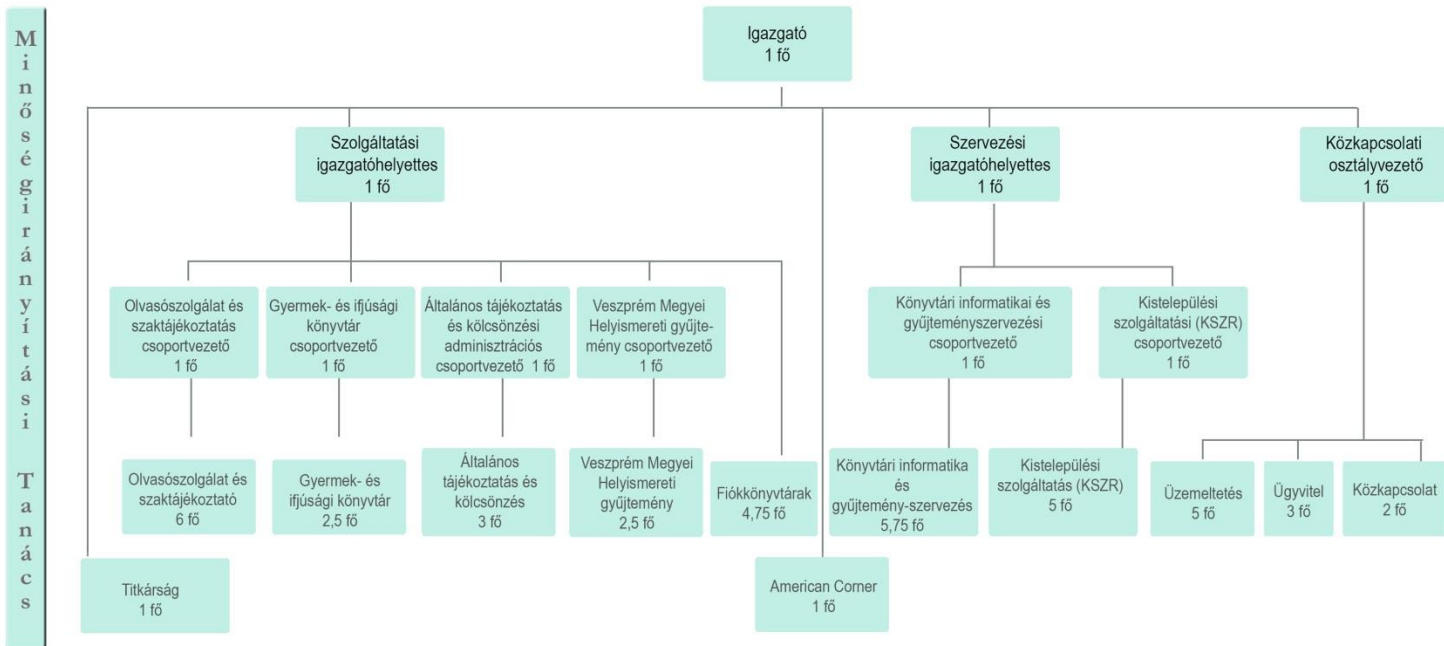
Minőségirányítási Tanács

Igazgató
1 fő

Szolgáltatási igazgatóhelyettes
1 fő

Szervezési igazgatóhelyettes
1 fő

Közkapcsolati osztályvezető
1 fő

Olvasószolgálat és szaktájékoztatás csoportvezető
1 fő

Gyermek- és ifjúsági könyvtár csoportvezető
1 fő

Általános tájékoztatás és kölcsönzési adminisztrációs csoportvezető 1 fő

Veszprém Megyei Helyismereti gyűjtemény csoportvezető
1 fő

Olvasószolgálat és szaktájékoztató
6 fő

Gyermek- és ifjúsági könyvtár
2,5 fő

Általános tájékoztatás és kölcsönzés
3 fő

Veszprém Megyei Helyismereti gyűjtemény
2,5 fő

Fiókkönyvtárak
4,75 fő

Titkárság
1 fő

American Corner
1 fő

Könyvtári informatikai és gyűjteményszervezési csoportvezető
1 fő

Kistelepülési szolgáltatási (KSZR) csoportvezető
1 fő

Könyvtári informatika és gyűjtemény-szervezés
5,75 fő

Kistelepülési szolgáltatás (KSZR)
5 fő

Üzemeltetés
5 fő

Ügyvitel
3 fő

Közkapcsolat
2 fő